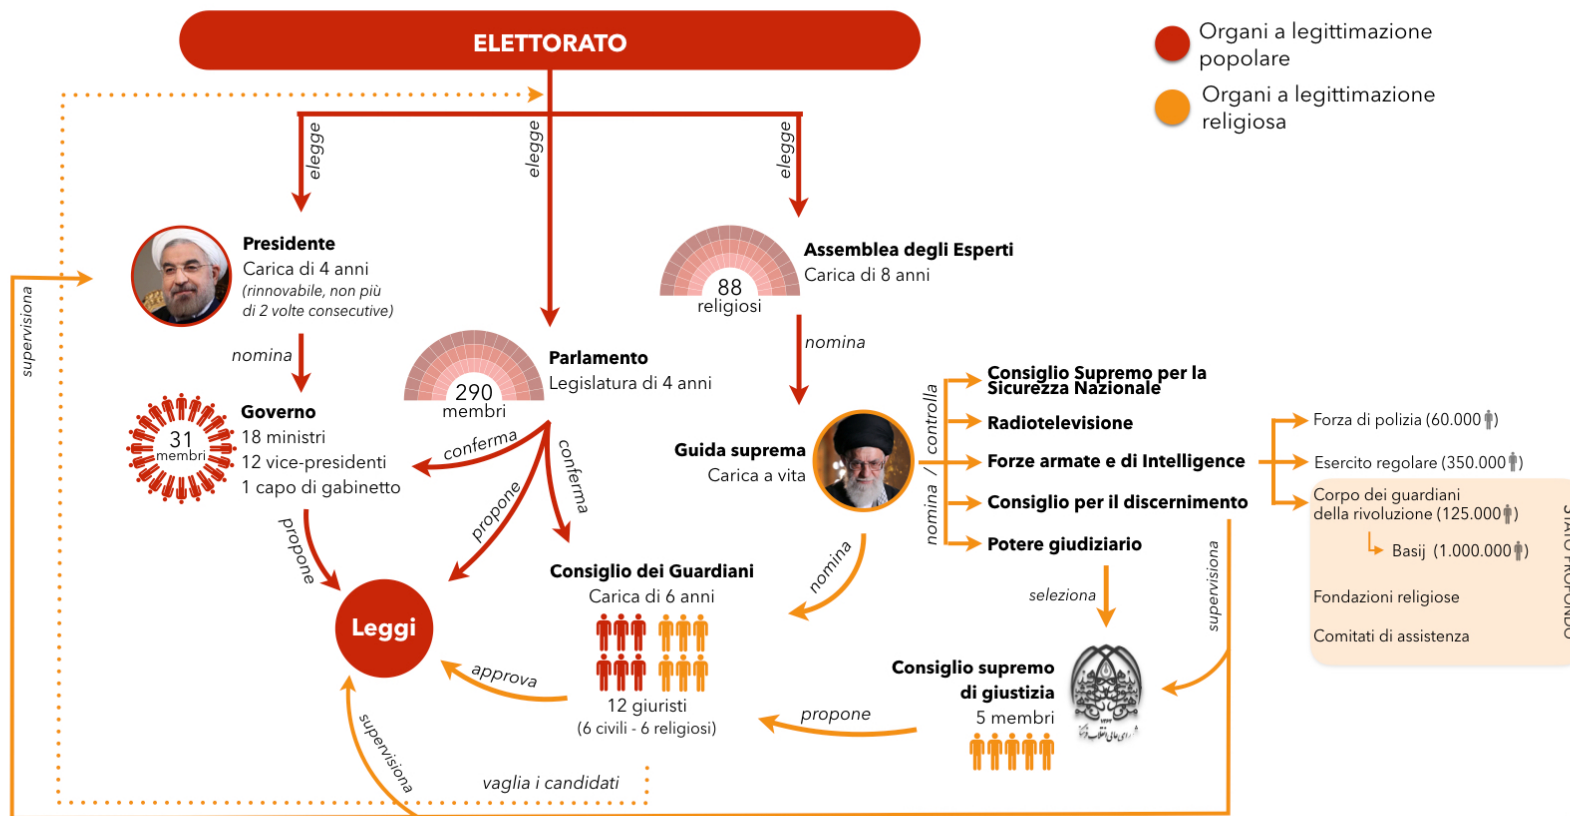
ELETTORATO

Organi a legittimazione popolare

Organi a legittimazione religiosa

elegge

elegge

elegge

supervisiona

Presidente
Carica di 4 anni
(rinnovabile, non più di 2 volte consecutive)

nomina

31 membri

Governo
18 ministri
12 vice-presidenti
1 capo di gabinetto

290 membri

Parlamento
Legislatura di 4 anni

88 religiosi

Assemblea degli Esperti
Carica di 8 anni

nomina

conferma

conferma

propone

propone

Guida suprema
Carica a vita

nomina / controlla

Consiglio Supremo per la Sicurezza Nazionale

Radiotelevisione

Forze armate e di Intelligence

Consiglio per il discernimento

Potere giudiziario

Forza di polizia (60.000)

Esercito regolare (350.000)

Corpo dei guardiani della rivoluzione (125.000)

Basij (1.000.000)

Fondazioni religiose

Comitati di assistenza

STATO PROFONDO

Leggi

nomina

Consiglio dei Guardiani
Carica di 6 anni

12 giuristi
(6 civili - 6 religiosi)

approva

seleziona

supervisiona

Consiglio supremo di giustizia
5 membri

propone

supervisiona

vaglia i candidati